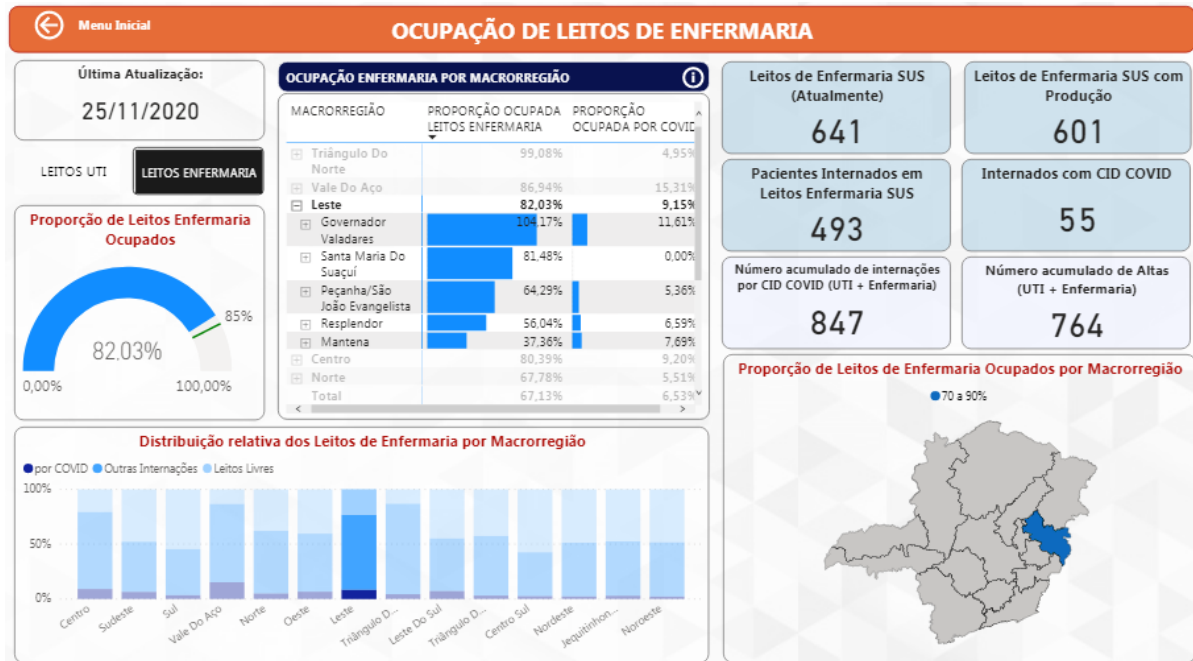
Menu Inicial

OCUPAÇÃO DE LEITOS DE ENFERMARIA

Última Atualização:
25/11/2020

LEITOS UTI
LEITOS ENFERMARIA

Proporção de Leitos Enfermaria Ocupados

85%
82,03%
0,00%
100,00%

OCUPAÇÃO ENFERMARIA POR MACRORREGIÃO

| MACRORREGIÃO | PROPORÇÃO OCUPADA LEITOS ENFERMARIA | PROPORÇÃO OCUPADA POR COVID |
|---|---|---|
| Triângulo Do Norte | 99,08% | 4,95% |
| Vale Do Aço | 86,94% | 15,31% |
| Leste | 82,03% | 9,15% |
| Governador Valadares | 104,17% | 11,61% |
| Santa Maria Do Suaçuí | 81,48% | 0,00% |
| Peçanha/São João Evangelista | 64,29% | 5,36% |
| Resplendor | 56,04% | 6,59% |
| Mantena | 37,36% | 7,69% |
| Centro | 80,39% | 9,20% |
| Norte | 67,78% | 5,51% |
| Total | 67,13% | 6,53% |

Leitos de Enfermaria SUS (Atualmente)
641

Leitos de Enfermaria SUS com Produção
601

Pacientes Internados em Leitos Enfermaria SUS
493

Internados com CID COVID
55

Número acumulado de internações por CID COVID (UTI + Enfermaria)
847

Número acumulado de Altas (UTI + Enfermaria)
764

Distribuição relativa dos Leitos de Enfermaria por Macrorregião

por COVID Outras Internações Leitos Livres

100%
50%
0%

Centro Sudeste Sul Vale Do Aço Norte Oeste Leste Triângulo D... Leste Do Sul Triângulo Do... Centro Sul Nordeste Jequitinhon... Noroeste

Proporção de Leitos de Enfermaria Ocupados por Macrorregião

70 a 90%